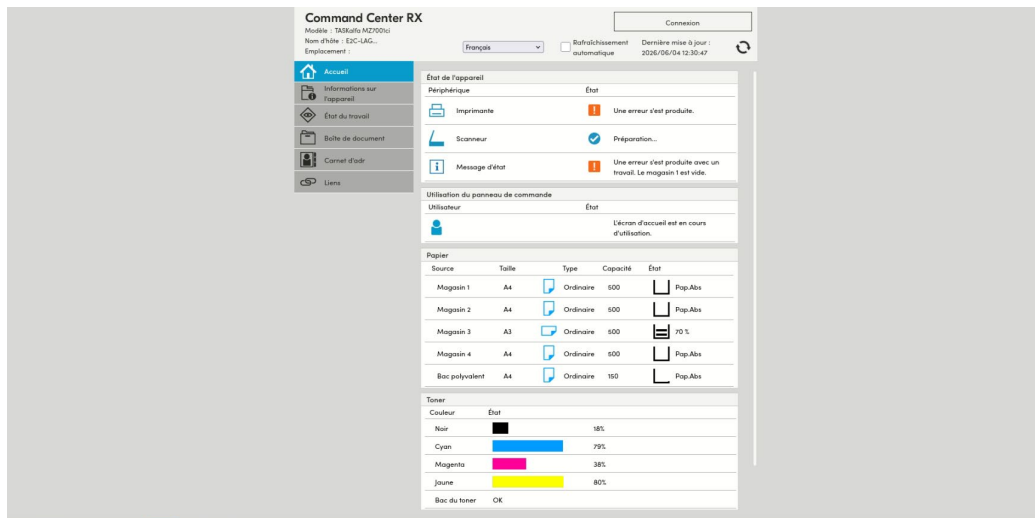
Command Center RX
Modèle : TASKalfa MZ7001ci
Nom d'hôte : E2C-LAG...
Emplacement :

Français

Rafraîchissement automatique

Dernière mise à jour : 2026/06/04 12:30:47

Connexion

Accueil
Informations sur l'appareil
État du travail
Boîte de document
Carnet d'adr
Liens

État de l'appareil

| Périphérique | État | |
|---|---|---|
| Imprimante | ! | Une erreur s'est produite. |
| Scanneur | | Préparation... |
| Message d'état | ! | Une erreur s'est produite avec un travail. Le magasin 1 est vide. |

Utilisation du panneau de commande

| Utilisateur | État |
|---|---|
| | L'écran d'accueil est en cours d'utilisation. |

Papier

| Source | Taille | Type | Capacité | État |
|---|---|---|---|---|
| Magasin 1 | A4 | Ordinaire | 500 | Pap.Abs |
| Magasin 2 | A4 | Ordinaire | 500 | Pap.Abs |
| Magasin 3 | A3 | Ordinaire | 500 | 70 % |
| Magasin 4 | A4 | Ordinaire | 500 | Pap.Abs |
| Bac polyvalent | A4 | Ordinaire | 150 | Pap.Abs |

Toner

| Couleur | État |
|---|---|
| Noir | 18% |
| Cyan | 79% |
| Magenta | 38% |
| Jaune | 80% |
| Bac du toner | OK |